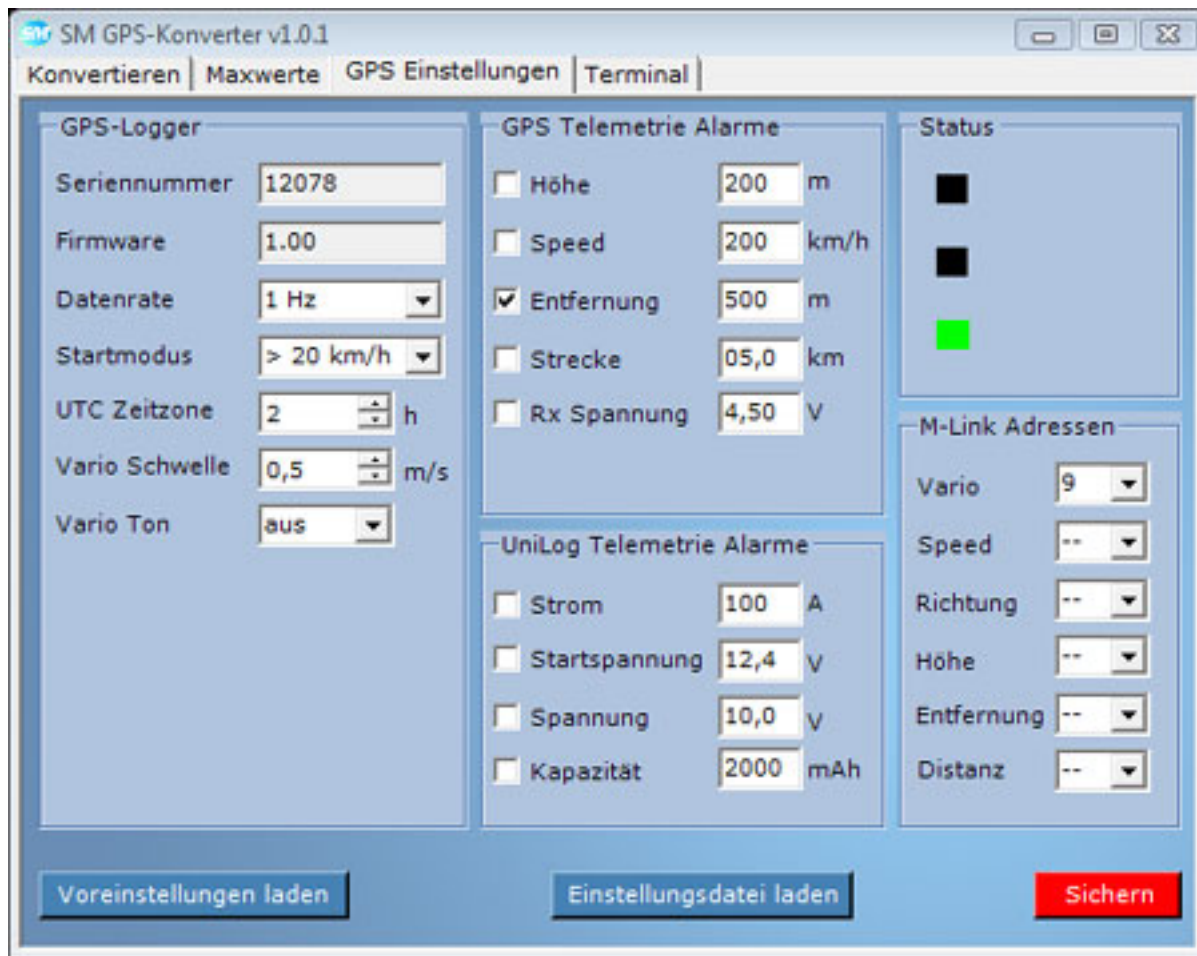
SM GPS-Konverter v1.0.1

Konvertieren | Maxwerte | GPS Einstellungen | Terminal

GPS-Logger

Seriennummer 12078

Firmware 1.00

Datenrate 1 Hz

Startmodus > 20 km/h

UTC Zeitzone 2 h

Vario Schwelle 0,5 m/s

Vario Ton aus

GPS Telemetrie Alarme

Höhe 200 m

Speed 200 km/h

Entfernung 500 m

Strecke 05,0 km

Rx Spannung 4,50 V

UniLog Telemetrie Alarme

Strom 100 A

Startspannung 12,4 V

Spannung 10,0 V

Kapazität 2000 mAh

Status

M-Link Adressen

Vario 9

Speed --

Richtung --

Höhe --

Entfernung --

Distanz --

Voreinstellungen laden

Einstellungsdatei laden

Sichern